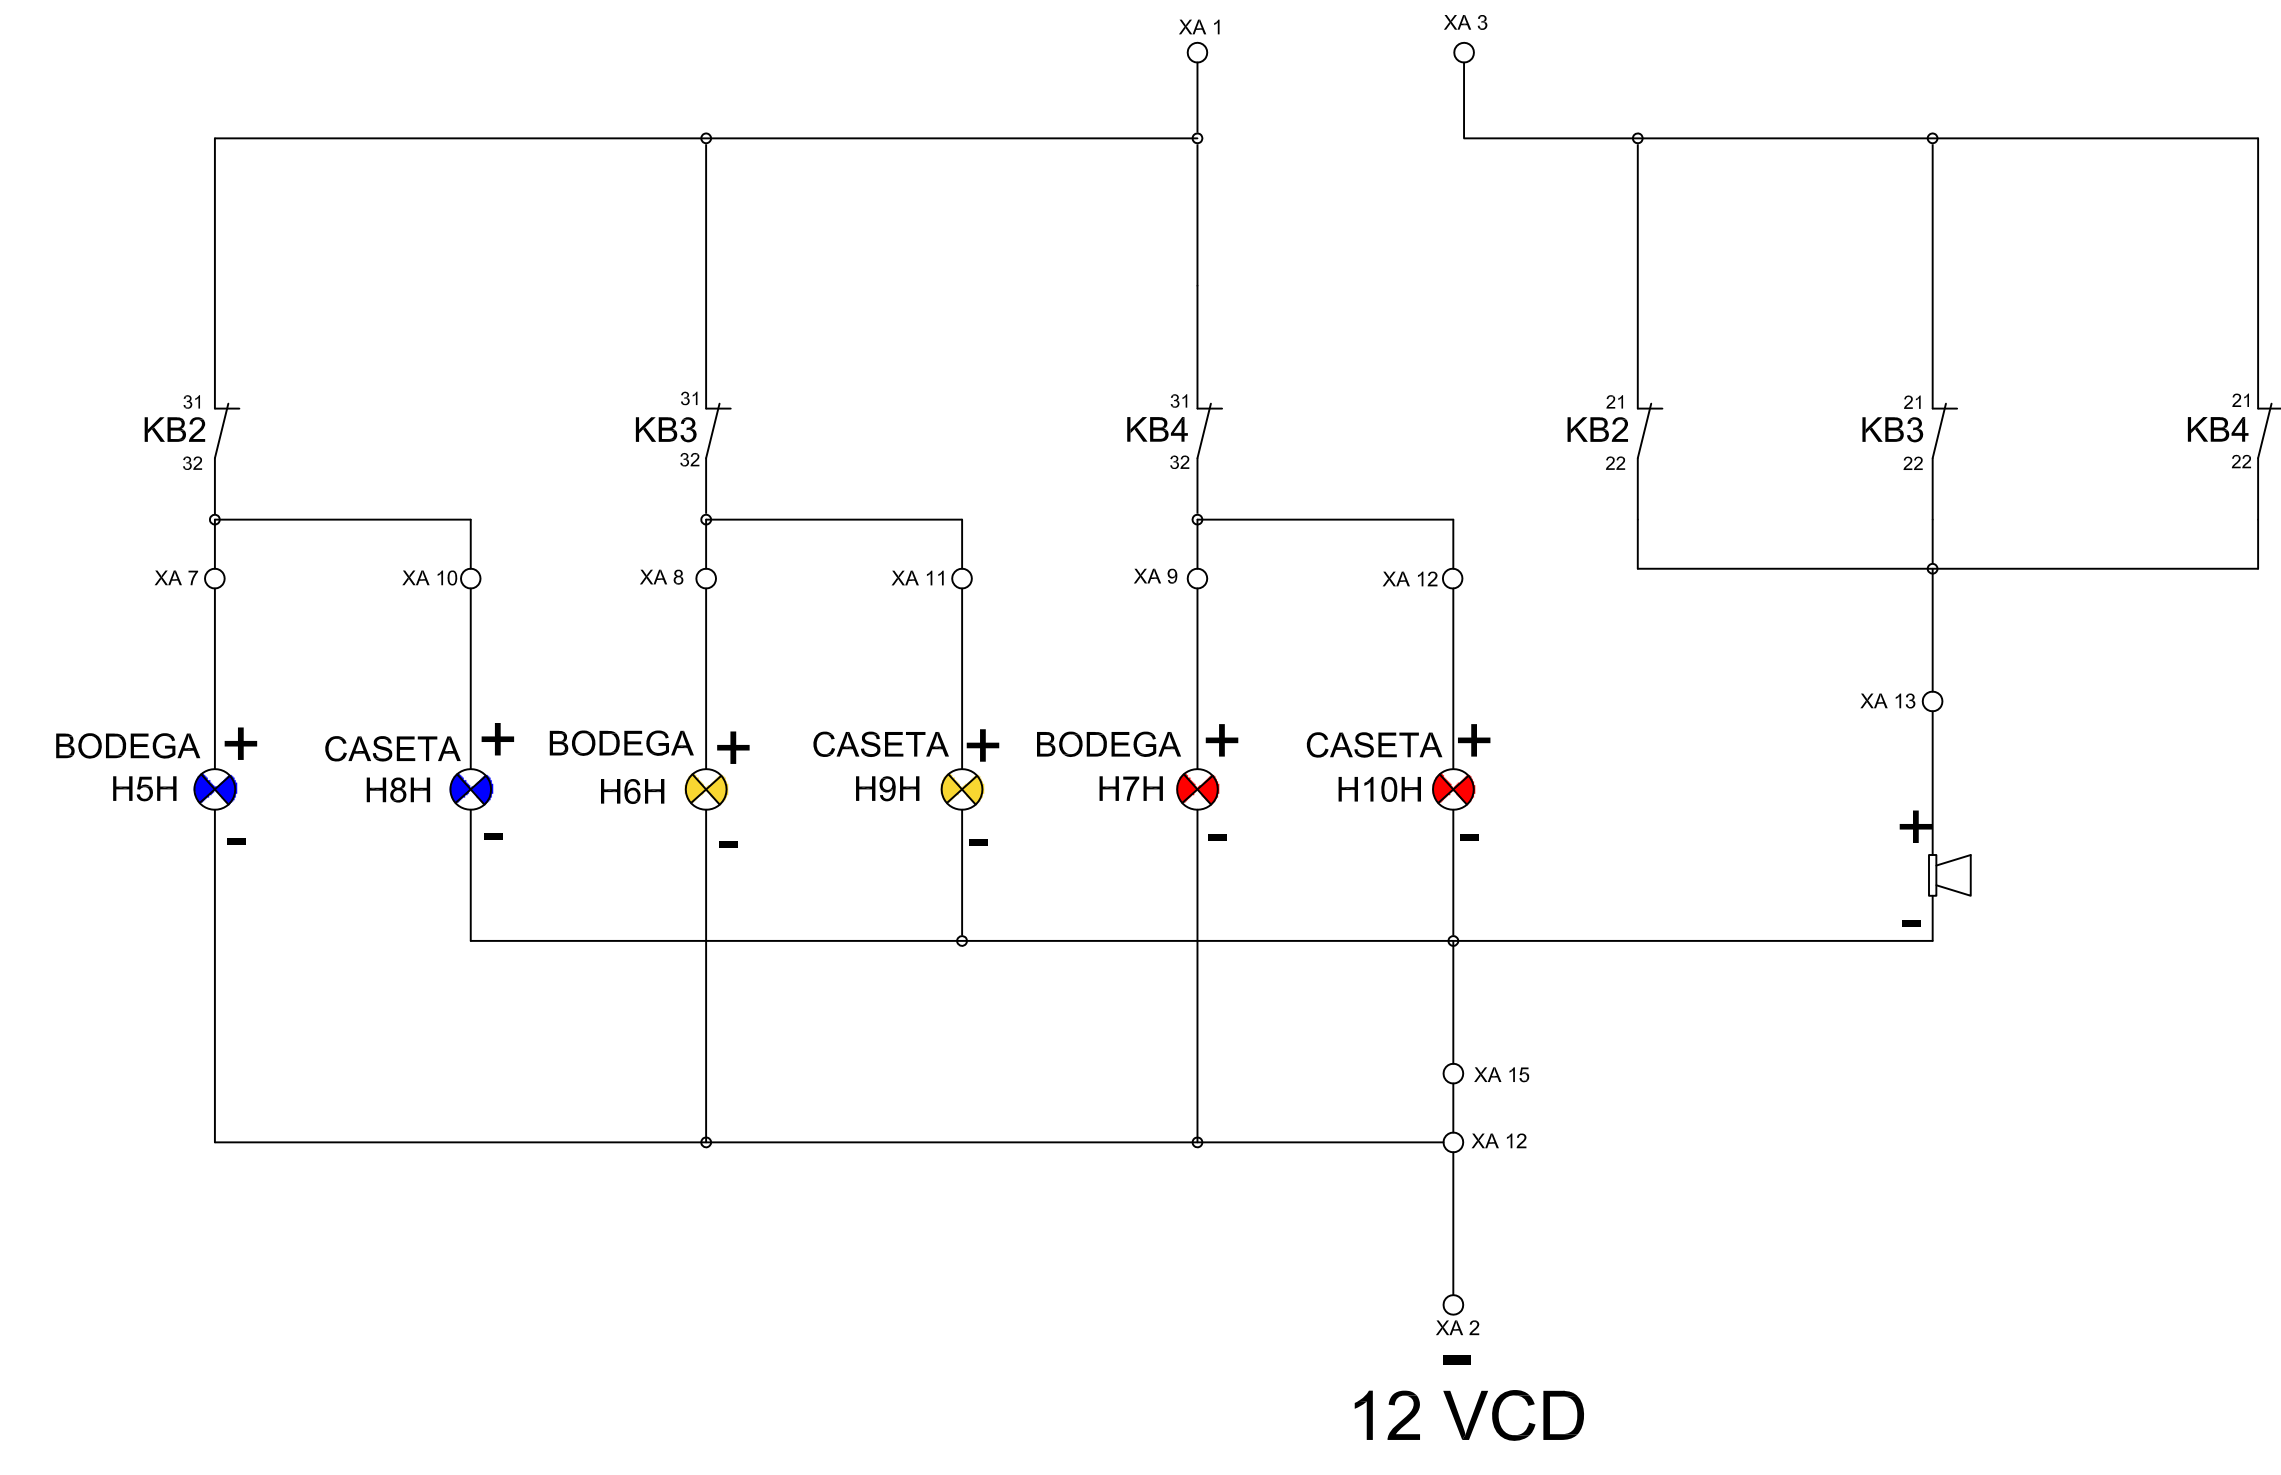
XA 1
XA 3

31
KB2
32

31
KB3
32

31
KB4
32

21
KB2
22

21
KB3
22

21
KB4
22

XA 7
XA 10
XA 8
XA 11
XA 9
XA 12

XA 13

BODEGA
H5H
+
-

CASETA
H8H
+
-

BODEGA
H6H
+
-

CASETA
H9H
+
-

BODEGA
H7H
+
-

CASETA
H10H
+
-

+
-

XA 15
XA 12

XA 2
-
12 VCD